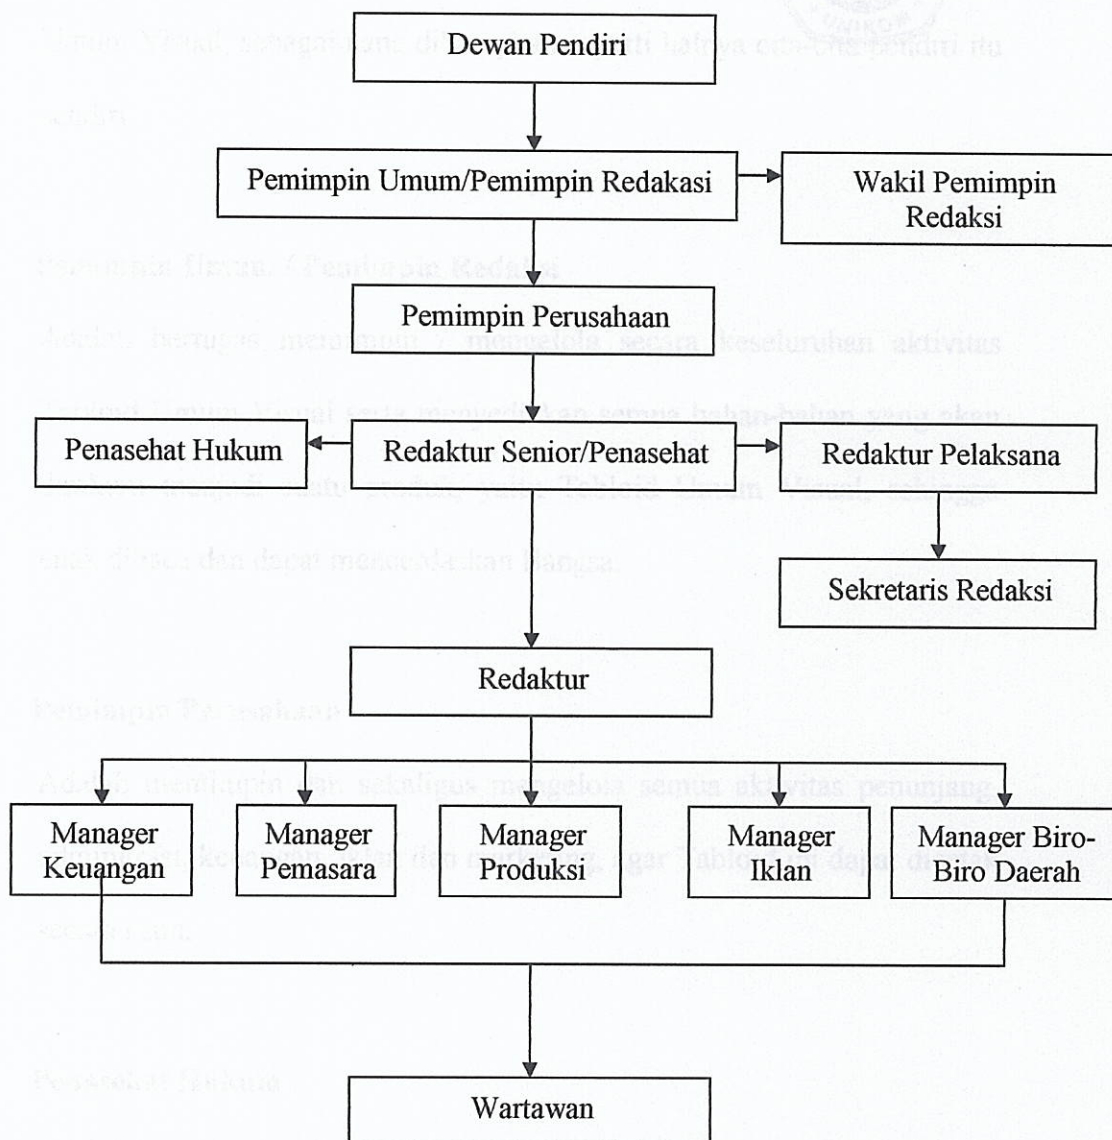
Dewan Pendiri

Pemimpin Umum/Pemimpin Redakasi

Wakil Pemimpin Redaksi

Pemimpin Perusahaan

Penasehat Hukum

Redaktur Senior/Penasehat

Redaktur Pelaksana

Sekretaris Redaksi

Redaktur

Manager Keuangan

Manager Pemasara

Manager Produksi

Manager Iklan

Manager Biro-Biro Daerah

Wartawan